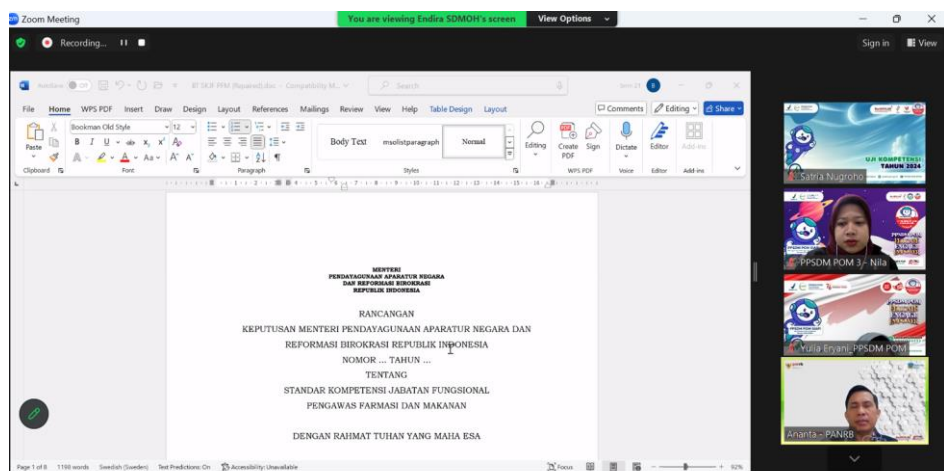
Zoom Meeting
You are viewing Endira SDMOH's screen
View Options
Recording...
Sign in
View

AutoSave Off
Search
File Home WPS PDF Insert Draw Design Layout References Mailings Review View Help Table Design Layout
Comments Editing Share
Bookman Old Style 12
Paste
Clipboard
Font
Paragraph
Body Text msolistparagraph Normal
Styles
Editing
Create PDF
Sign
WPS PDF
Dictate
Voice
Editor
Editor
Add-ins
Add-ins

MENTERI
PENDAYAGUNAAN APARATUR NEGARA
DAN REFORMASI BIROKRASI
REPUBLIK INDONESIA

RANCANGAN
KEPUTUSAN MENTERI PENDAYAGUNAAN APARATUR NEGARA DAN REFORMASI BIROKRASI REPUBLIK INDONESIA
NOMOR ... TAHUN ...
TENTANG
STANDAR KOMPETENSI JABATAN FUNGSIONAL
PENGAWAS FARMASI DAN MAKANAN

DENGAN RAHMAT TUHAN YANG MAHA ESA

Page 1 of 8 1198 words Swedish (Sweden) Text Predictions: On Accessibility: Unavailable
Focus
92%

UJI KOMPETENSI TAHUN 2024
Satria Nugroho
PPSDM POM 3 - Nila
Yulia Eryani_PPSDM POM
Ananta - PANRB